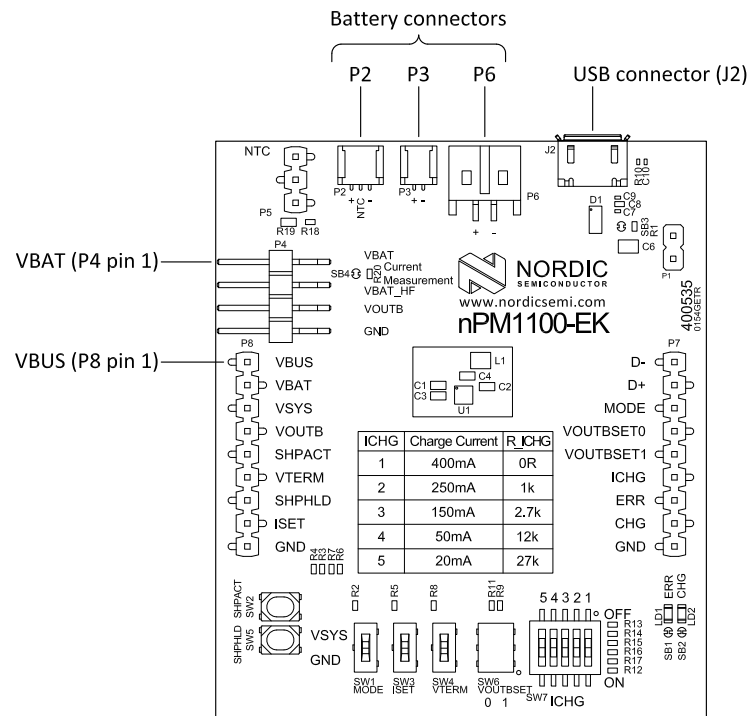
Battery connectors

P2 P3 P6

USB connector (J2)

NTC

P2 NTC + -

P3 + -

P6

+ -

J2

R10 C10

D1

C9 C8 C7

SB3 R1

C6

P1

P5

R19 R18

VBAT (P4 pin 1)

P4

SB4

VBAT

R20

Current Measurement

VBAT_HF

VOUTB

GND

NORDIC SEMICONDUCTOR

www.nordicsemi.com

nPM1100-EK

400535

0154GETR

VBUS (P8 pin 1)

P8

VBUS

VBAT

VSYS

VOUTB

SHPACT

VTERM

SHPHLD

ISET

GND

L1

C1 C3

C4

C2

U1

P7

D-

D+

MODE

VOUTBSET0

VOUTBSET1

ICHG

ERR

CHG

GND

| ICHG | Charge Current | R_ICHG |
|---|---|---|
| 1 | 400mA | 0R |
| 2 | 250mA | 1k |
| 3 | 150mA | 2.7k |
| 4 | 50mA | 12k |
| 5 | 20mA | 27k |

R4 R3 R7 R6

SHPACT SW2

SHPHLD SW5

VSYS

GND

R2

R5

R8

R11 R9

SW1 MODE

SW3 ISET

SW4 VTERM

SW6 VOUTBSET

0 1

5 4 3 2 1

OFF

ON

R13 R14 R15 R16 R17 R12

SW7 ICHG

LD1 ERR

CHG LD2

SB1 SB2